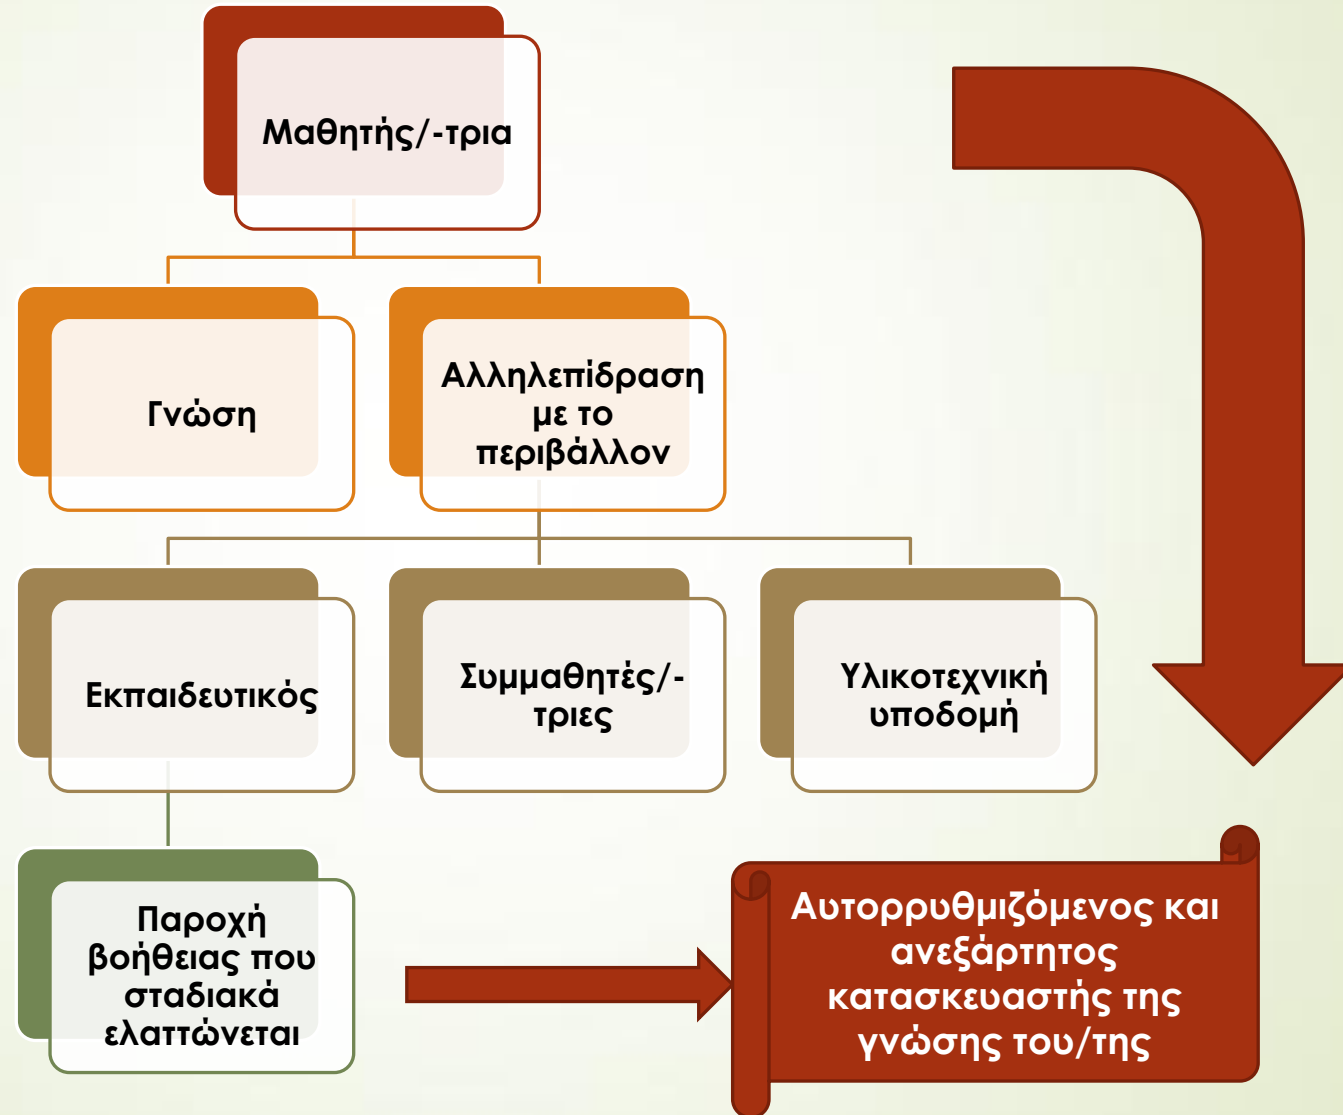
Μαθητής/-τρια

Γνώση

Αλληλεπίδραση με το περιβάλλον

Εκπαιδευτικός

Συμμαθητές/-τριες

Υλικοτεχνική υποδομή

Παροχή βοήθειας που σταδιακά ελαττώνεται

Αυτορρυθμιζόμενος και ανεξάρτητος κατασκευαστής της γνώσης του/της